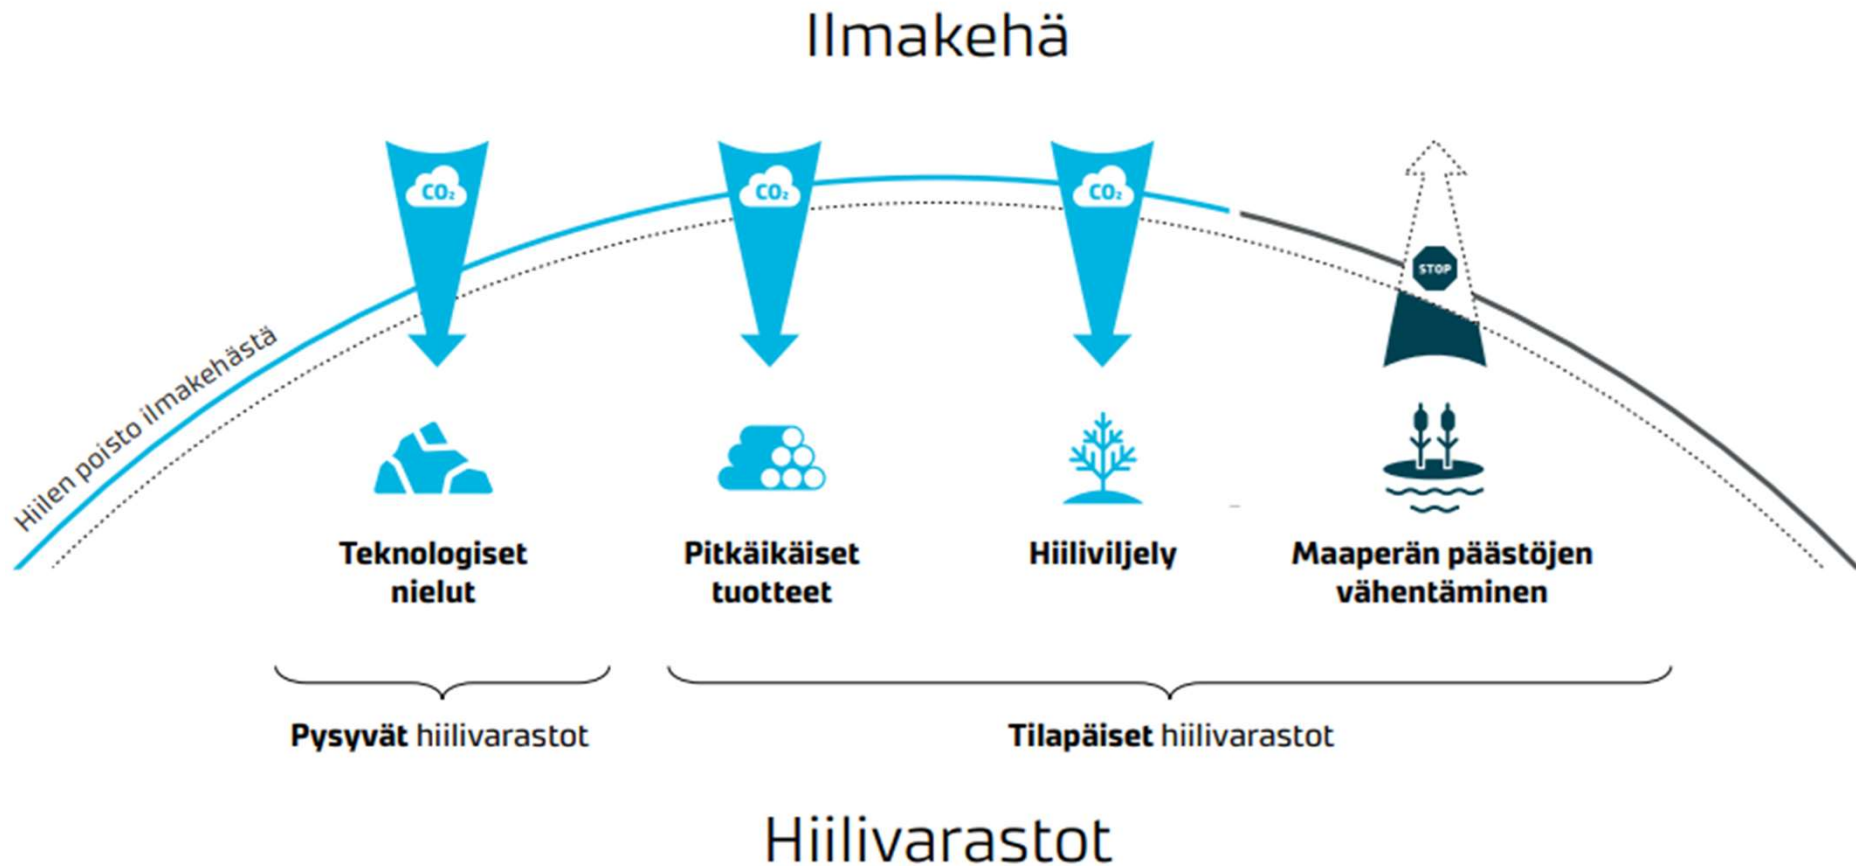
Ilmakehä

Hiilen poisto ilmakehästä

$CO_2$

$CO_2$

$CO_2$

STOP

Teknologiset nielut

Pitkäikäiset tuotteet

Hiiliviljely

Maaperän päästöjen vähentäminen

**Pysyvät** hiilivarastot

**Tilapäiset** hiilivarastot

Hiilivarastot